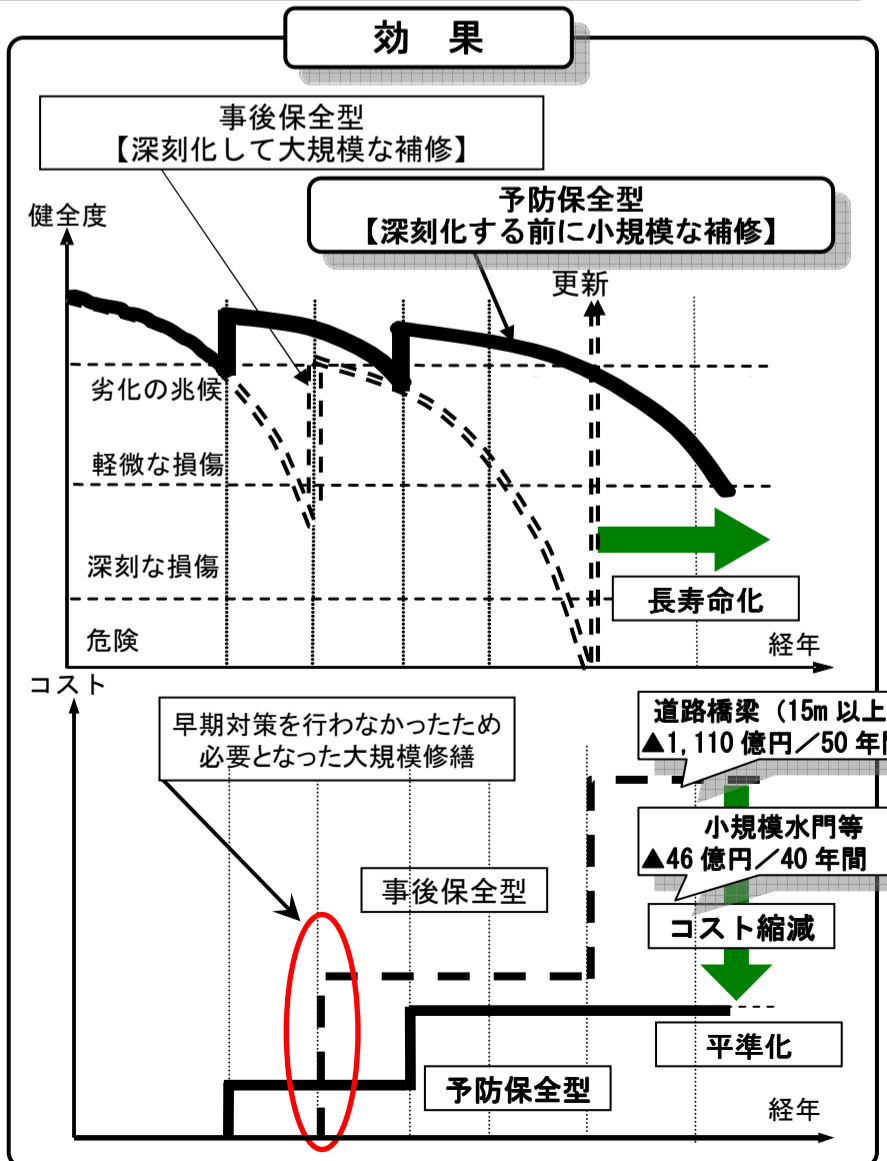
効　果

事後保全型
【深刻化して大規模な補修】

予防保全型
【深刻化する前に小規模な補修】

健全度

更新

劣化の兆候

軽微な損傷

深刻な損傷

危険

長寿命化

経年

コスト

早期対策を行わなかったため
必要となった大規模修繕

道路橋梁（15m 以上
▲1,110 億円／50 年

小規模水門等
▲46 億円／40 年間

事後保全型

コスト縮減

平準化

予防保全型

経年